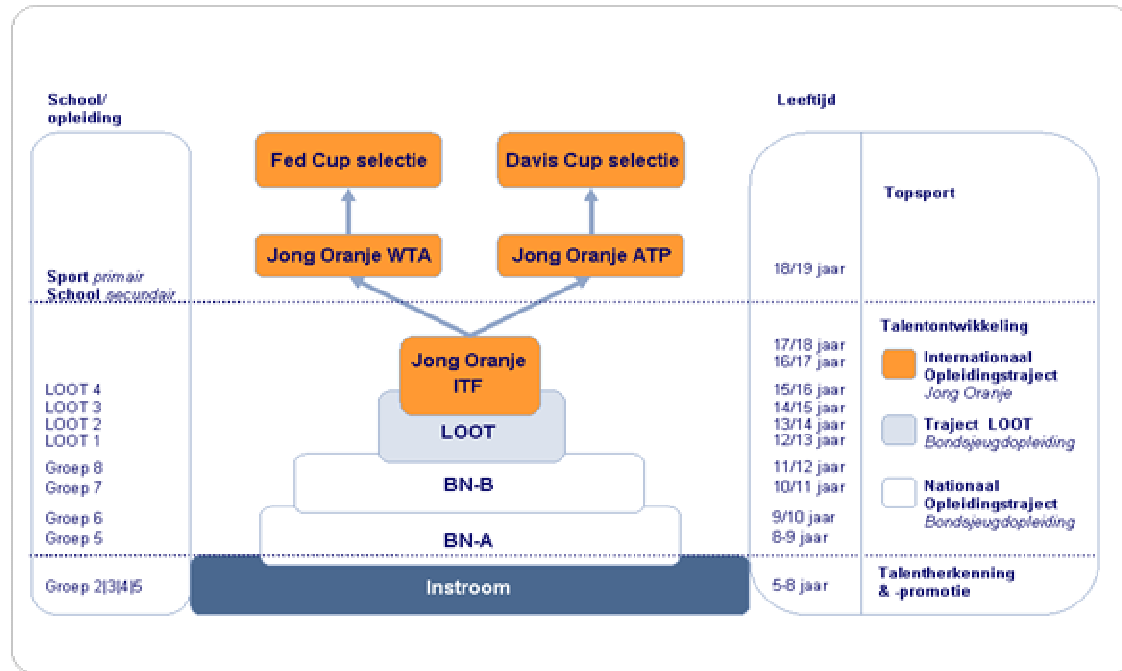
School/
opleiding

Leeftijd

Fed Cup selectie

Davis Cup selectie

Topsport

Jong Oranje WTA

Jong Oranje ATP

Sport primair
School secundair

18/19 jaar

Talentontwikkeling

Jong Oranje ITF

17/18 jaar
16/17 jaar

Internationaal Opleidingstraject
Jong Oranje

LOOT 4
LOOT 3
LOOT 2
LOOT 1

15/16 jaar
14/15 jaar
13/14 jaar
12/13 jaar

LOOT

Traject LOOT
Bondsjeugdopleiding

Groep 8
Groep 7

BN-B

11/12 jaar
10/11 jaar

Nationaal Opleidingstraject
Bondsjeugdopleiding

Groep 6
Groep 5

BN-A

9/10 jaar
8-9 jaar

Groep 2|3|4|5

Instroom

5-8 jaar

Talentherkenning & -promotie